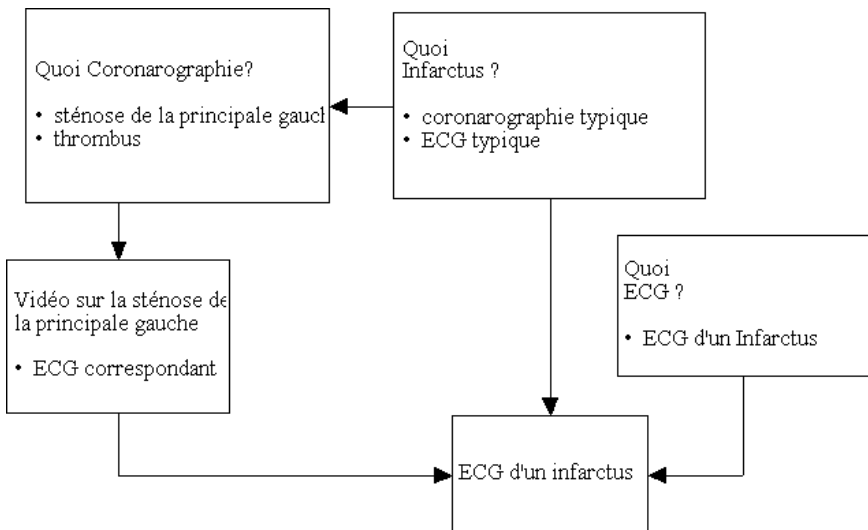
Quoi Coronarographie?

• sténose de la principale gaucl
• thrombus

Quoi
Infarctus ?

• coronarographie typique
• ECG typique

Vidéo sur la sténose de
la principale gauche

• ECG correspondant

Quoi
ECG ?

• ECG d'un Infarctus

ECG d'un infarctus